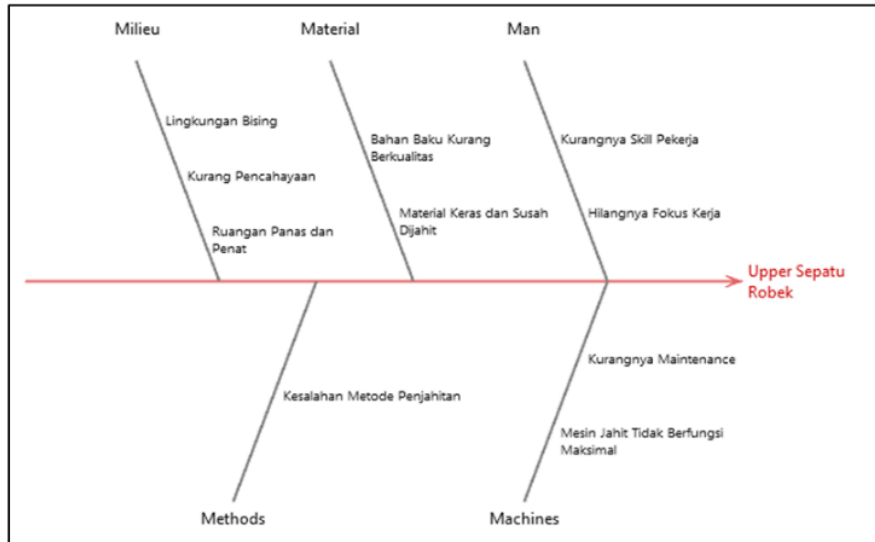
Milieu

Lingkungan Bising

Kurang Pencahayaan

Ruangan Panas dan Penat

Material

Bahan Baku Kurang Berkualitas

Material Keras dan Susah Dijahit

Man

Kurangnya Skill Pekerja

Hilangnya Fokus Kerja

Upper Sepatu Robek

Kesalahan Metode Penjahitan

Kurangnya Maintenance

Mesin Jahit Tidak Berfungsi Maksimal

Methods

Machines